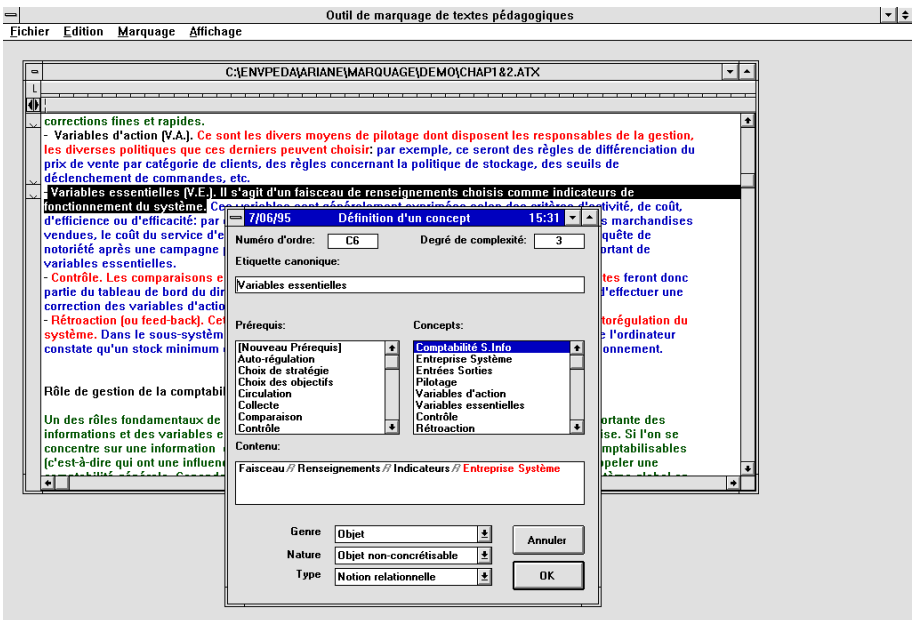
Outil de marquage de textes pédagogiques

Fichier Edition Marquage Affichage

C:\ENVPEDA\ARIANE\MARQUAGE\DEMO\CHAP1&2.ATX

corrections fines et rapides.

- Variables d'action (V.A.). Ce sont les divers moyens de pilotage dont disposent les responsables de la gestion, les diverses politiques que ces derniers peuvent choisir: par exemple, ce seront des règles de différenciation du prix de vente par catégorie de clients, des règles concernant la politique de stockage, des seuils de déclenchement de commandes, etc.

- Variables essentielles (V.E.). Il s'agit d'un faisceau de renseignements choisis comme indicateurs de fonctionnement du système. Ces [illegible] d'efficience ou d'efficacité: par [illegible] s marchandises vendues, le coût du service d'e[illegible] quête de notoriété après une campagne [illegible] ortant de variables essentielles.

- Contrôle. Les comparaisons e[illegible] tes feront donc partie du tableau de bord du dir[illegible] d'effectuer une correction des variables d'actio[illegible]

- Rétroaction (ou feed-back). Cet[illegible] torégulation du système. Dans le sous-systèm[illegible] l'ordinateur constate qu'un stock minimum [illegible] onnement.

Rôle de gestion de la comptabil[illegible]

Un des rôles fondamentaux de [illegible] ortante des informations et des variables e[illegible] ise. Si l'on se concentre sur une information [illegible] mptabilisables (c'est-à-dire qui ont une influen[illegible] ppeler une

7/06/95 Définition d'un concept 15:31

Numéro d'ordre: C6

Degré de complexité: 3

Etiquette canonique:

Variables essentielles

Prérequis:

[Nouveau Prérequis]
Auto-régulation
Choix de stratégie
Choix des objectifs
Circulation
Collecte
Comparaison
Contrôle

Concepts:

Comptabilité S.Info
Entreprise Système
Entrées Sorties
Pilotage
Variables d'action
Variables essentielles
Contrôle
Rétroaction

Contenu:

Faisceau /f Renseignements /f Indicateurs /f Entreprise Système

Genre Objet

Nature Objet non-concrétisable

Type Notion relationnelle

Annuler

OK